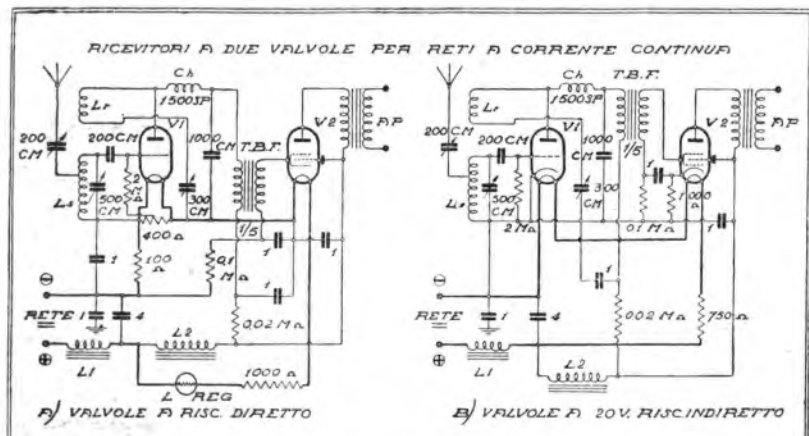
RICEVITORI A DUE VALVOLE PER RETI A CORRENTE CONTINUA

Ch
15003P
Lr
V1
V2
200 CM
200CM
1000 CM
T.B.F.
AP
Ls
2 MΩ
500 CM
300 CM
400 Ω
1/5
100 Ω
0,1 MΩ
1
1
1
1
⊖
RETE
1
4
0,02 MΩ
L2
⊕
L1
L
REG
1000 Ω

A) VALVOLE A RISC. DIRETTO

Ch
15003P
T.B.F.
Lr
V1
V2
AP
200 CM
200CM
1000 CM
1/5
Ls
500 CM
300 CM
1
1000 Ω
2 MΩ
0,1 MΩ
1
1
⊖
RETE
1
4
0,02 MΩ
750 Ω
⊕
L1
L2

B) VALVOLE A 20V. RISC. INDIRETTO